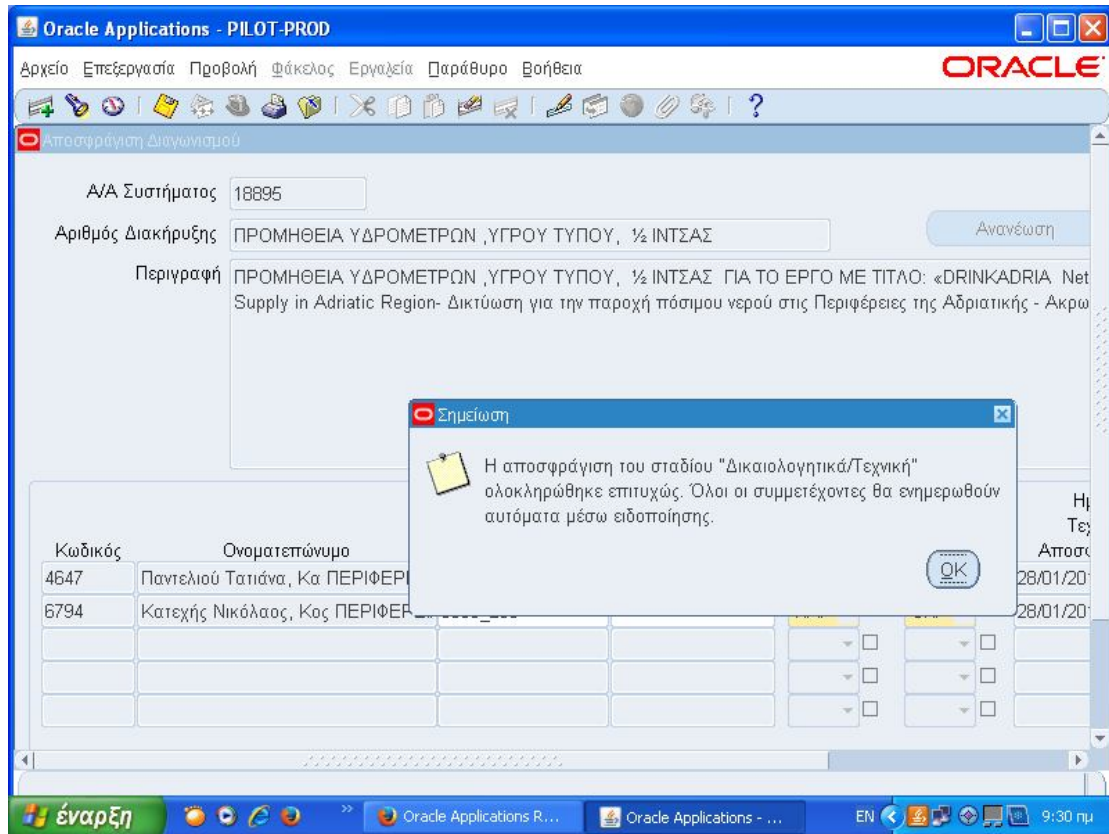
Oracle Applications - PILOT-PROD

Αρχείο Επεξεργασία Προβολή Φάκελος Εργαλεία Παράθυρο Βοήθεια

ORACLE

Αποσφράγιση Διαγωνισμού

Α/Α Συστήματος 18895

Αριθμός Διακήρυξης ΠΡΟΜΗΘΕΙΑ ΥΔΡΟΜΕΤΡΩΝ ,ΥΓΡΟΥ ΤΥΠΟΥ, ½ ΙΝΤΣΑΣ

Ανανέωση

Περιγραφή ΠΡΟΜΗΘΕΙΑ ΥΔΡΟΜΕΤΡΩΝ ,ΥΓΡΟΥ ΤΥΠΟΥ, ½ ΙΝΤΣΑΣ ΓΙΑ ΤΟ ΕΡΓΟ ΜΕ ΤΙΤΛΟ: «DRINKADRIA Net Supply in Adriatic Region- Δικτύωση για την παροχή πόσιμου νερού στις Περιφέρειες της Αδριατικής - Ακρω

Σημείωση

Η αποσφράγιση του σταδίου "Δικαιολογητικά/Τεχνική" ολοκληρώθηκε επιτυχώς. Όλοι οι συμμετέχοντες θα ενημερωθούν αυτόματα μέσω ειδοποίησης.

OK

Κωδικός | Ονοματεπώνυμο | Ημ Τε Αποσ
4647 | Παντελιού Τατιάνα, Κα ΠΕΡΙΦΕΡ | 28/01/20
6794 | Κατεχής Νικόλαος, Κος ΠΕΡΙΦΕΡ | 28/01/20

έναρξη | Oracle Applications R... | Oracle Applications - ... | EN | 9:30 πμ